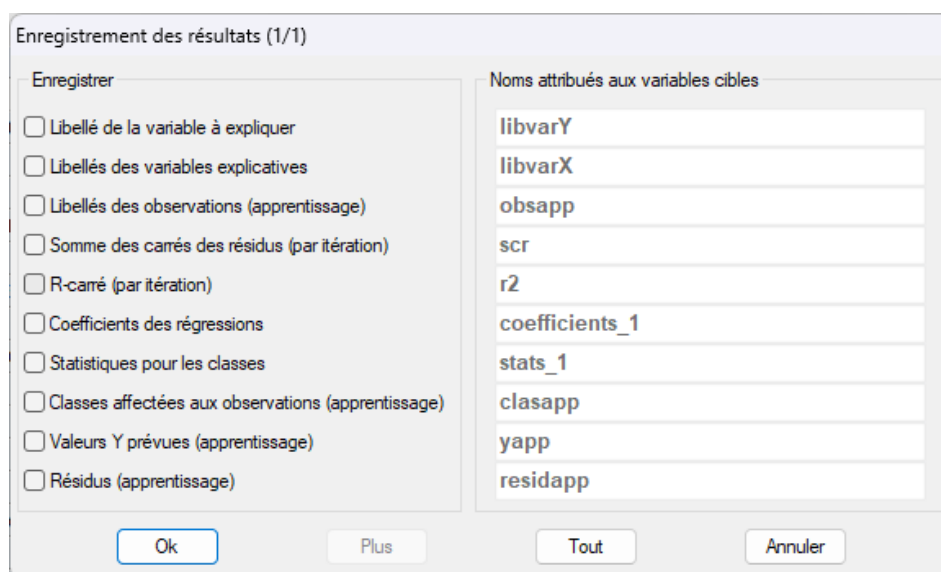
Enregistrement des résultats (1/1)

Enregistrer

Libellé de la variable à expliquer
Libellés des variables explicatives
Libellés des observations (apprentissage)
Somme des carrés des résidus (par itération)
R-carré (par itération)
Coefficients des régressions
Statistiques pour les classes
Classes affectées aux observations (apprentissage)
Valeurs Y prévues (apprentissage)
Résidus (apprentissage)

Noms attribués aux variables cibles

libvarY
libvarX
obsapp
scr
r2
coefficients_1
stats_1
clasapp
yapp
residapp

Ok
Plus
Tout
Annuler